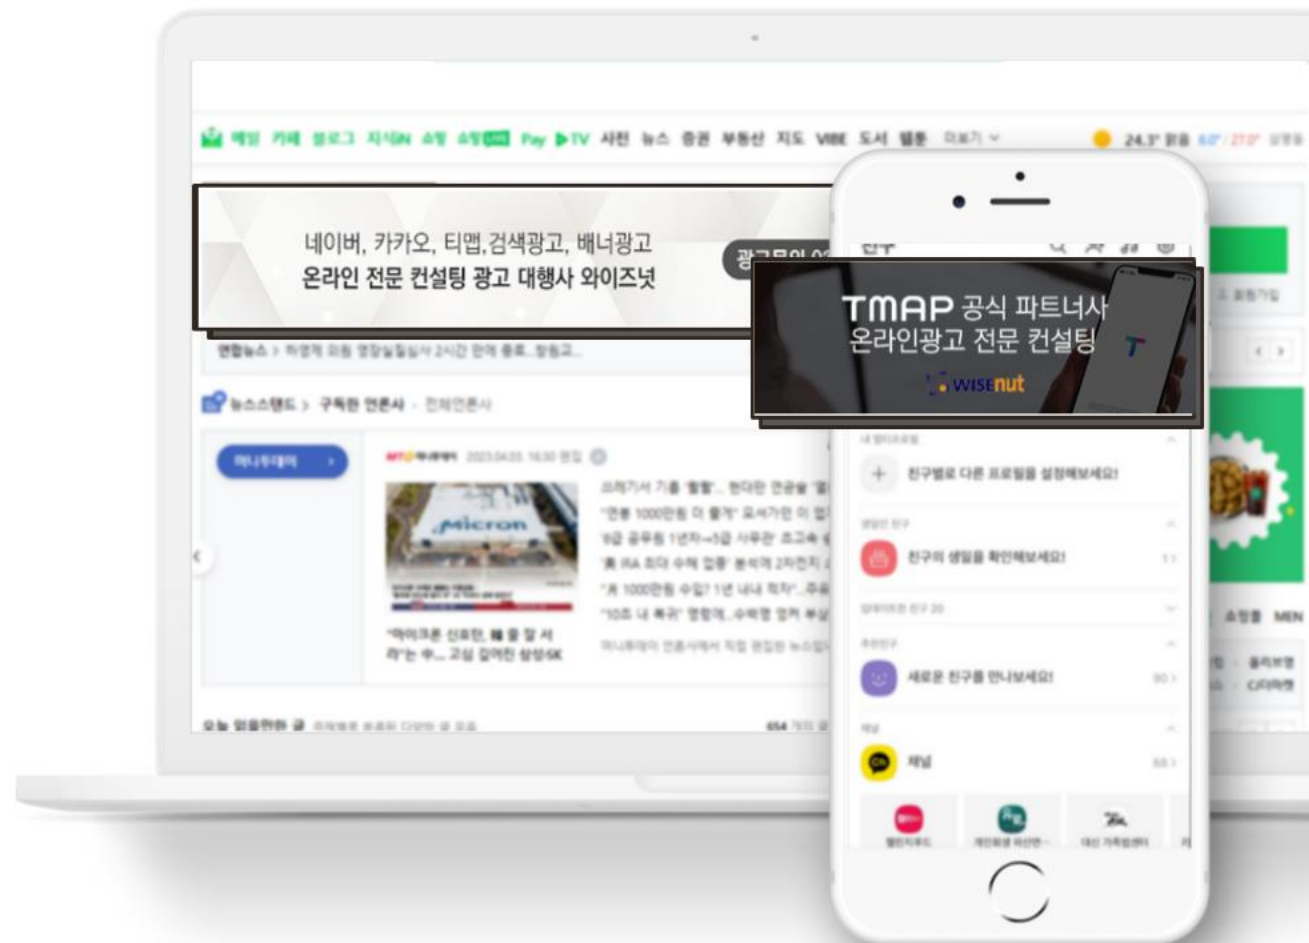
메일 카페 블로그 지식iN 쇼핑 쇼핑LIVE Pay ▶TV 사전 뉴스 증권 부동산 지도 VIBE 도서 웹툰 더보기

24.3° 맑음

네이버, 카카오, 티맵,검색광고, 배너광고
온라인 전문 컨설팅 광고 대행사 와이즈넛

광고문의

TMAP 공식 파트너사
온라인광고 전문 컨설팅

WISEnut

연합뉴스 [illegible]

뉴스스탠드 › 구독한 언론사 · 전체언론사

머니투데이 ›

Micron

"마이크론 신화만, 韓 올 잘 서 라"는 中... 고심 깊어진 삼성SK

친구

친구별로 다른 프로필을 설정해보세요!

친구의 생일을 확인해보세요!

새로운 친구를 만나보세요!

채널

쇼핑